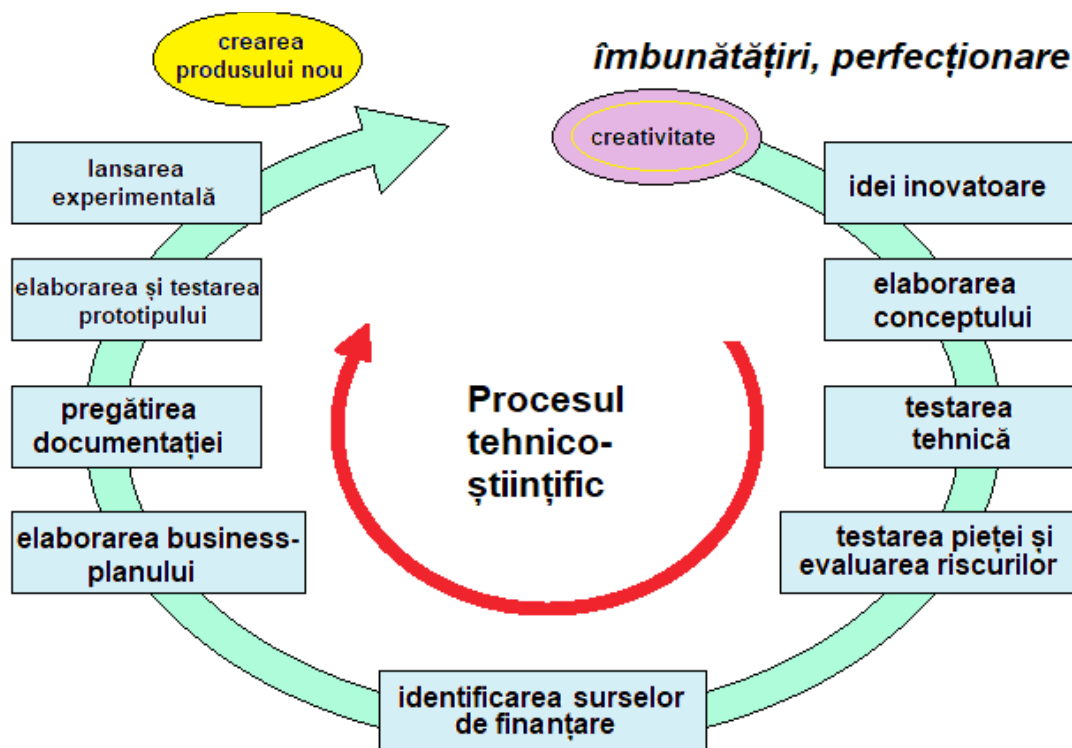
crearea produsului nou

îmbunătățiri, perfecționare

creativitate

idei inovatoare

elaborarea conceptului

testarea tehnică

testarea pieței și evaluarea riscurilor

identificarea surselor de finanțare

elaborarea business-planului

pregătirea documentației

elaborarea și testarea prototipului

lansarea experimentală

Procesul tehnico-științific